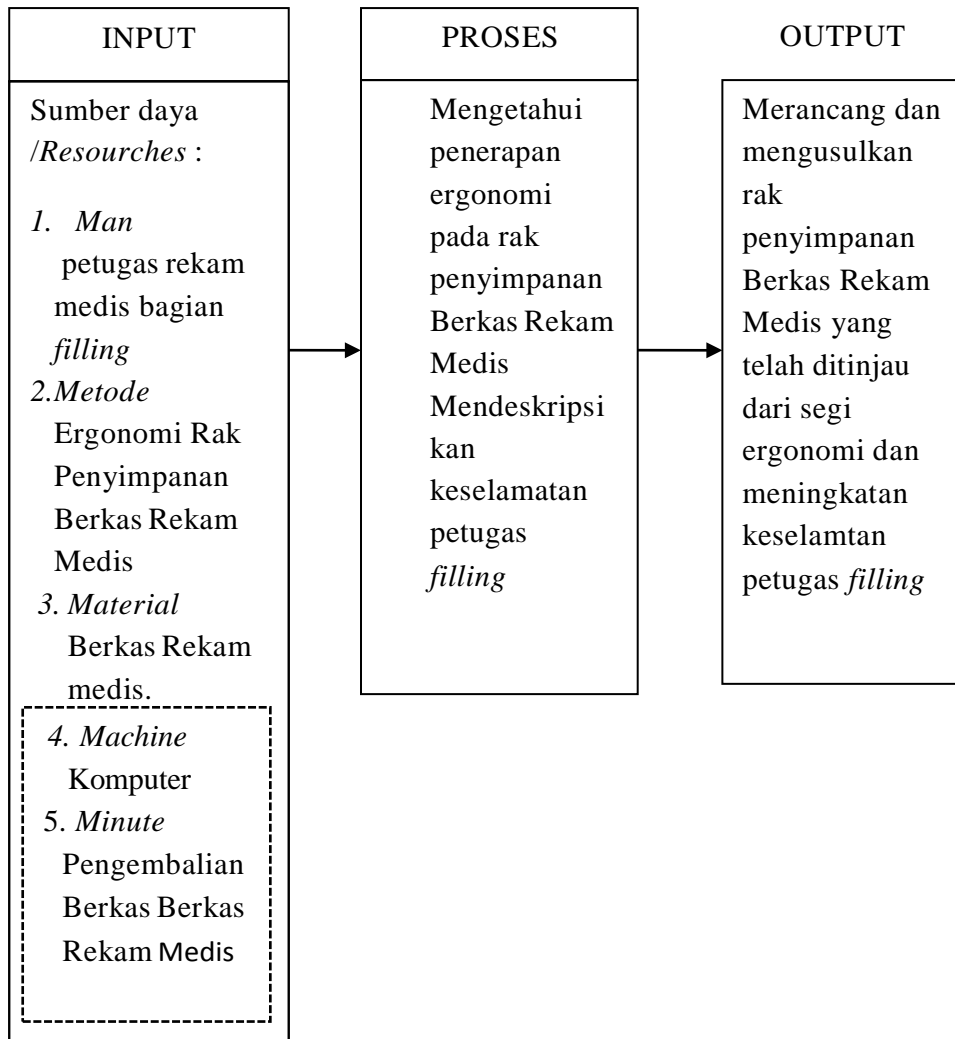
INPUT

Sumber daya /Resourches :

1. Man
petugas rekam medis bagian filling
2.Metode
Ergonomi Rak Penyimpanan Berkas Rekam Medis
3. Material
Berkas Rekam medis.
4. Machine
Komputer
5. Minute
Pengembalian Berkas Berkas Rekam Medis

PROSES

Mengetahui penerapan ergonomi pada rak penyimpanan Berkas Rekam Medis
Mendeskripsi kan keselamatan petugas filling

OUTPUT

Merancang dan mengusulkan rak penyimpanan Berkas Rekam Medis yang telah ditinjau dari segi ergonomi dan meningkatan keselamtan petugas filling